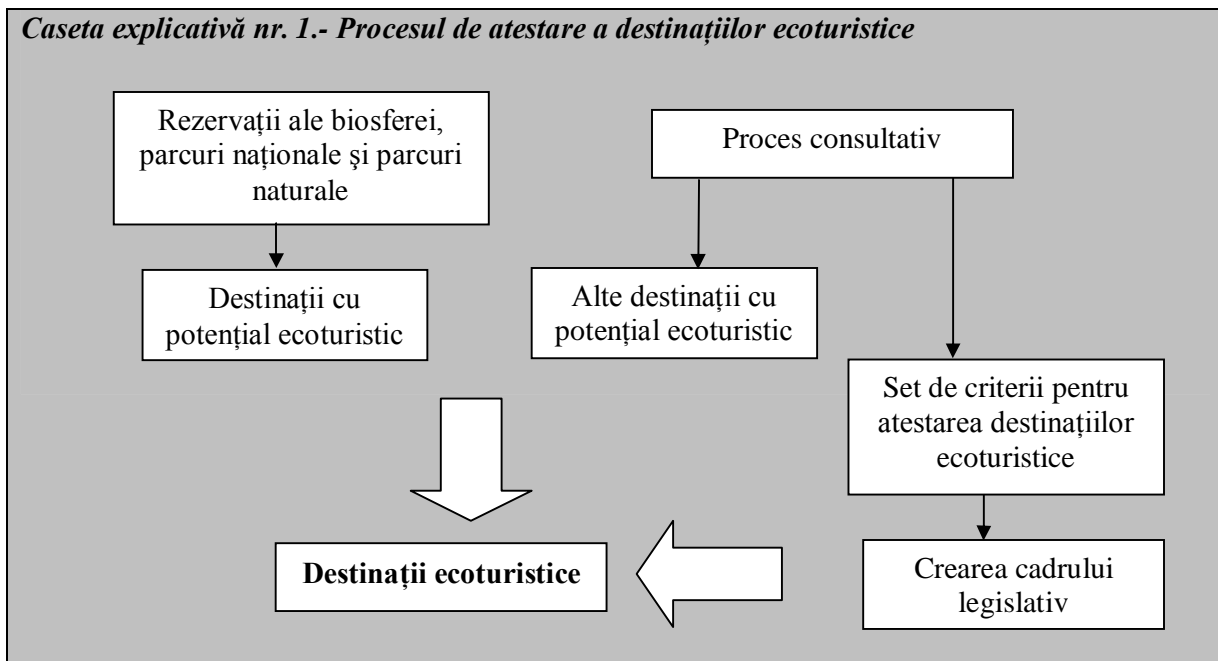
*Caseta explicativă nr. 1.- Procesul de atestare a destinaţiilor ecoturistice*

Rezervaţii ale biosferei, parcuri naţionale şi parcuri naturale

Proces consultativ

Destinaţii cu potenţial ecoturistic

Alte destinaţii cu potenţial ecoturistic

Set de criterii pentru atestarea destinaţiilor ecoturistice

**Destinaţii ecoturistice**

Crearea cadrului legislativ